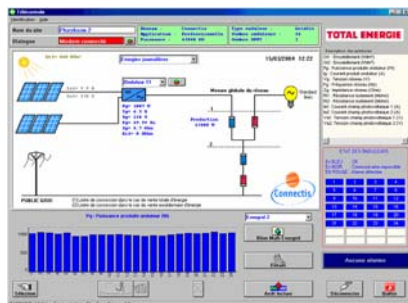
Télécontrôle
Identification Aide

Nom du site
Dialogue
Modem connecté

Modèle Connectis
Application Professionnelle
Puissance 45000 kW

TOTAL ENERGIE

Energie journalière
15/02/2004 12:22

Onduleur

Mesure globale du réseau

Production

Connectis

PUBLIC 3200

Pg : Puissance produite onduleur (W)

Mise Multi Energie

Détail

ETAT DES ENTREES

Aucune alarme

Sélection
Etat actuel
Déconnecter
Quitter